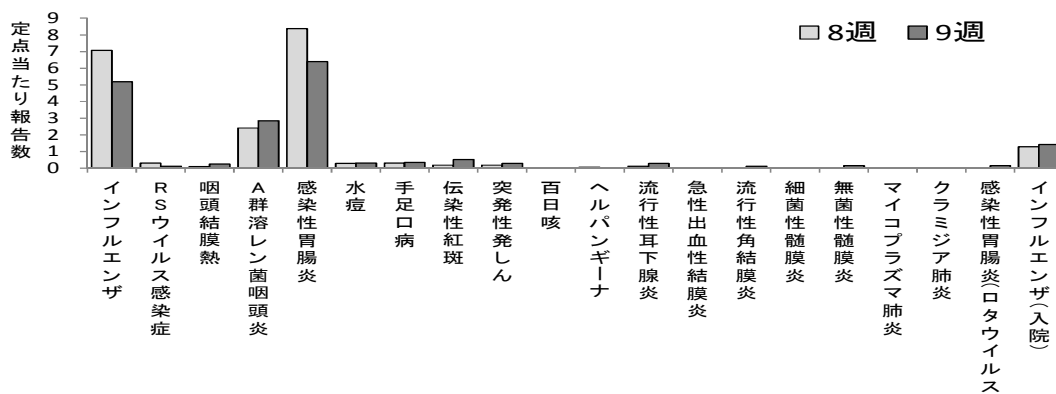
定点当たり報告数

9
8
7
6
5
4
3
2
1
0

□8週 ■9週

インフルエンザ
RSウイルス感染症
咽頭結膜熱
A群溶レン菌咽頭炎
感染性胃腸炎
水痘
手足口病
伝染性紅斑
突発性発しん
百日咳
ヘルパンギーナ
流行性耳下腺炎
急性出血性結膜炎
流行性角結膜炎
細菌性髄膜炎
無菌性髄膜炎
マイコプラズマ肺炎
クラミジア肺炎
感染性胃腸炎(ロタウイルス
インフルエンザ(入院)